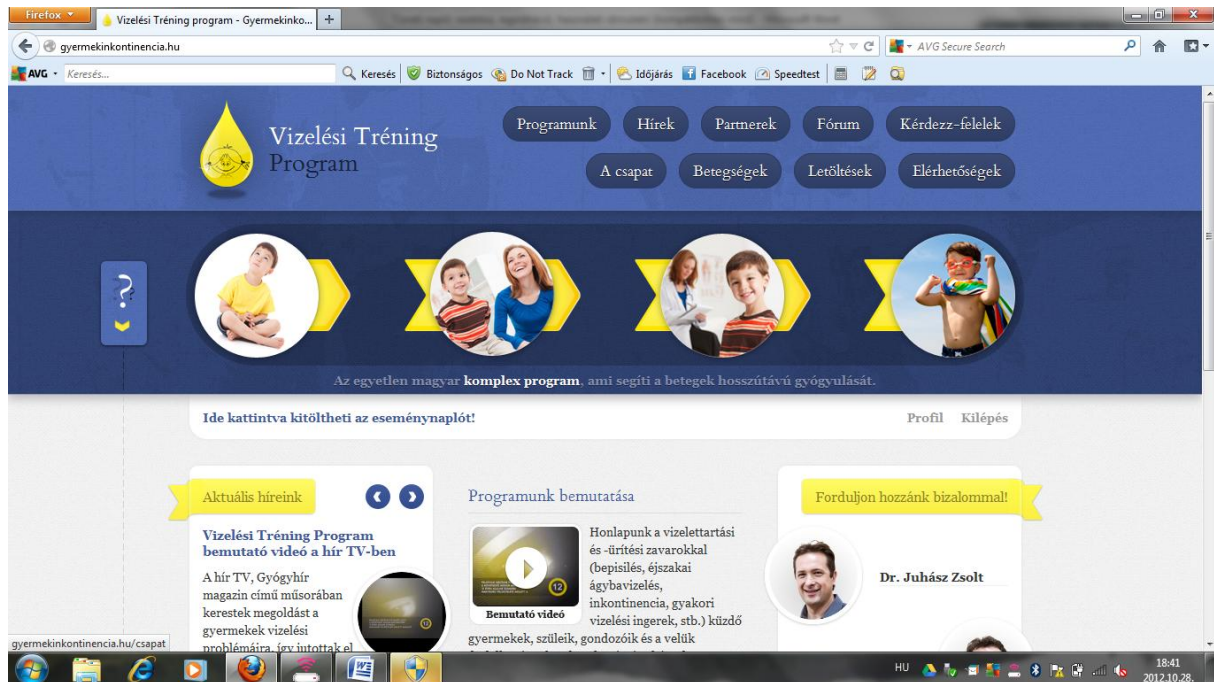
Firefox
Vizelési Tréning program - Gyermekinko...
+
gyermekinkontinencia.hu
AVG Secure Search
AVG · Keresés...
Keresés
Biztonságos
Do Not Track
Időjárás
Facebook
Speedtest

Vizelési Tréning Program

Programunk
Hírek
Partnerek
Fórum
Kérdezz-felelek
A csapat
Betegségek
Letöltések
Elérhetőségek

?

Az egyetlen magyar komplex program, ami segíti a betegek hosszútávú gyógyulását.

Ide kattintva kitöltheti az eseménynaplót!
Profil
Kilépés

Aktuális híreink

Vizelési Tréning Program bemutató videó a hír TV-ben

A hír TV, Gyógyhír magazin című műsorában kerestek megoldást a gyermekek vizelési problémáira, így jutottak el

Programunk bemutatása

Bemutató videó

Honlapunk a vizelettartási és -ürítési zavarokkal (bepisilés, éjszakai ágybavizelés, inkontinencia, gyakori vizelési ingerek, stb.) küzdő gyermekek, szüleik, gondozóik és a velük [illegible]

Forduljon hozzánk bizalommal!

Dr. Juhász Zsolt

gyermekinkontinencia.hu/csapat

HU
18:41
2012.10.28.